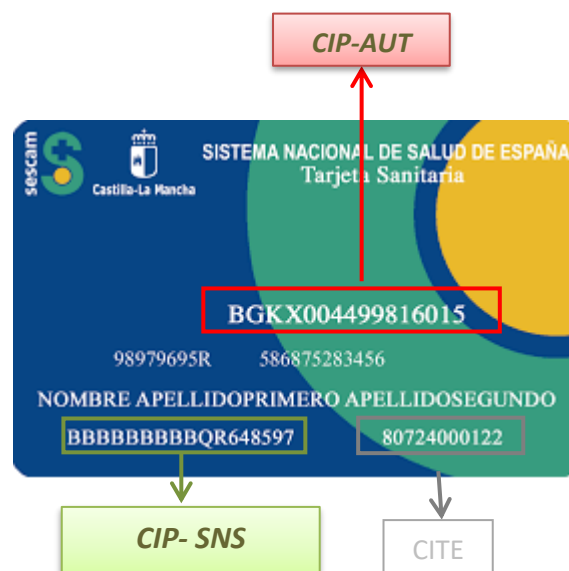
CIP-AUT

sescam

Castilla-La Mancha

SISTEMA NACIONAL DE SALUD DE ESPAÑA
Tarjeta Sanitaria

BGKX004499816015

98979695R 586875283456

NOMBRE APELLIDOPRIMERO APELLIDOSEGUNDO

BBBBBBBBBQR648597 80724000122

CIP- SNS

CITE